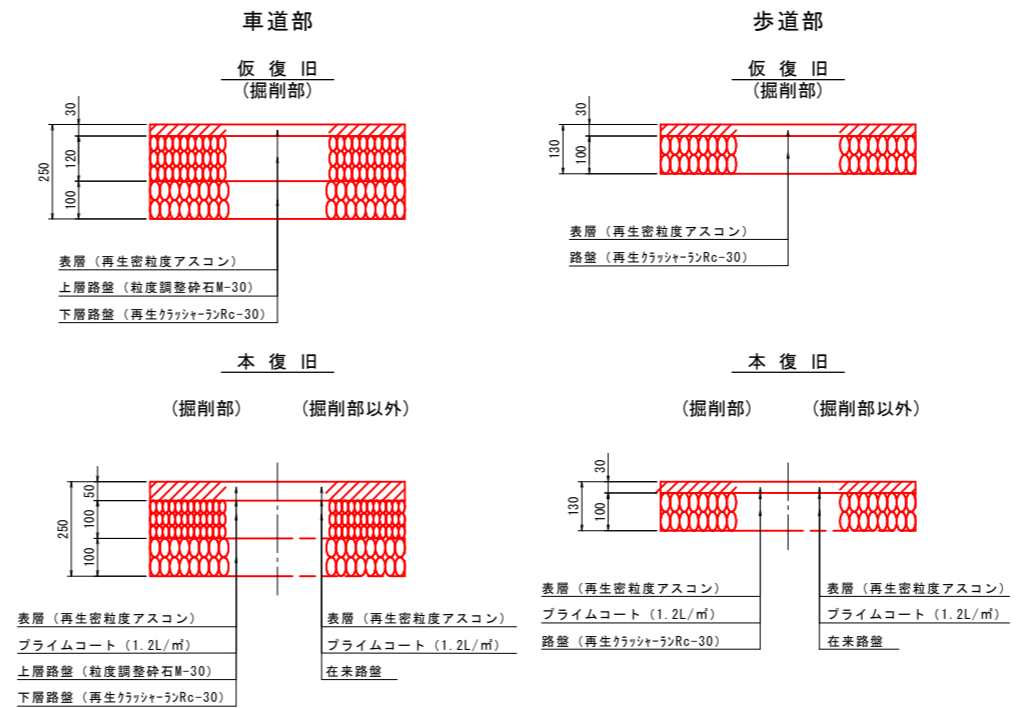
車道部

仮 復 旧
（掘削部）

30
120
250
100

表層（再生密粒度アスコン）
上層路盤（粒度調整砕石M-30）
下層路盤（再生ｸﾗｯｼｬｰﾗﾝRc-30）

歩道部

仮 復 旧
（掘削部）

130
30
100

表層（再生密粒度アスコン）
路盤（再生ｸﾗｯｼｬｰﾗﾝRc-30）

本 復 旧

（掘削部） （掘削部以外）

50
100
250
100

表層（再生密粒度アスコン）
プライムコート（1.2L/㎡）
上層路盤（粒度調整砕石M-30）
下層路盤（再生ｸﾗｯｼｬｰﾗﾝRc-30）

表層（再生密粒度アスコン）
プライムコート（1.2L/㎡）
在来路盤

本 復 旧

（掘削部） （掘削部以外）

30
130
100

表層（再生密粒度アスコン）
プライムコート（1.2L/㎡）
路盤（再生ｸﾗｯｼｬｰﾗﾝRc-30）

表層（再生密粒度アスコン）
プライムコート（1.2L/㎡）
在来路盤